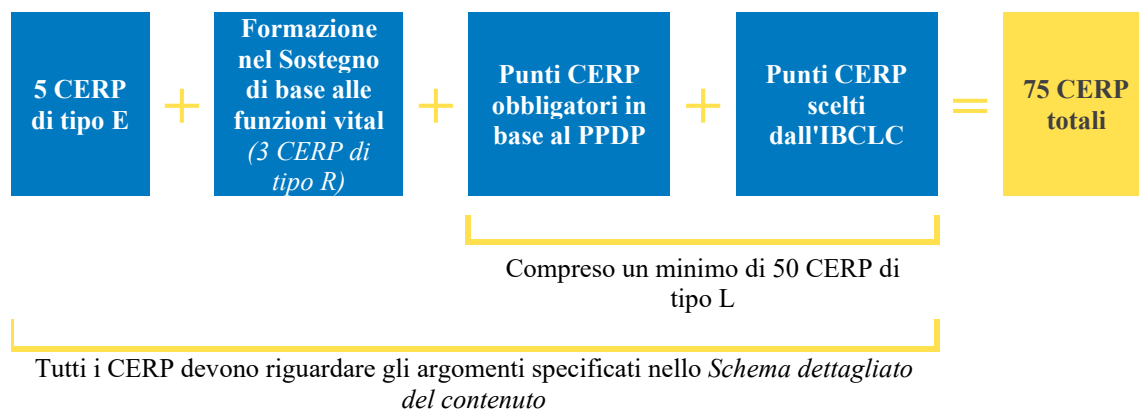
5 CERP di tipo E

+

Formazione nel Sostegno di base alle funzioni vital *(3 CERP di tipo R)*

+

Punti CERP obbligatori in base al PPDP

+

Punti CERP scelti dall'IBCLC

=

75 CERP totali

Compreso un minimo di 50 CERP di tipo L

Tutti i CERP devono riguardare gli argomenti specificati nello *Schema dettagliato del contenuto*